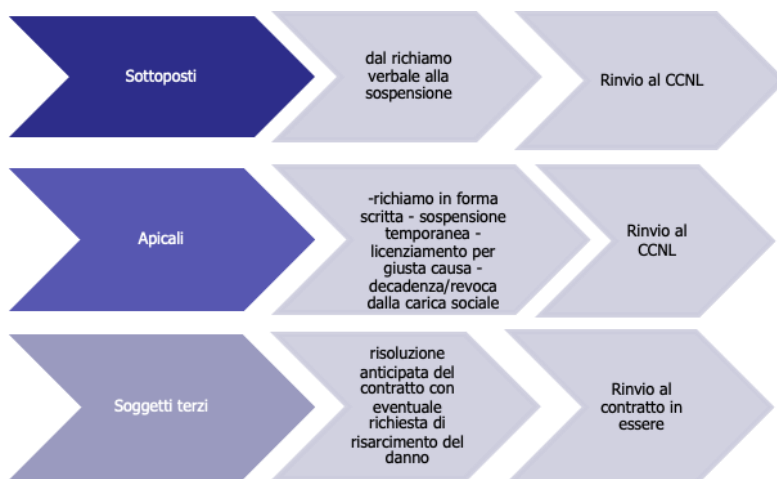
Sottoposti

dal richiamo verbale alla sospensione

Rinvio al CCNL

Apicali

-richiamo in forma scritta - sospensione temporanea - licenziamento per giusta causa - decadenza/revoca dalla carica sociale

Rinvio al CCNL

Soggetti terzi

risoluzione anticipata del contratto con eventuale richiesta di risarcimento del danno

Rinvio al contratto in essere